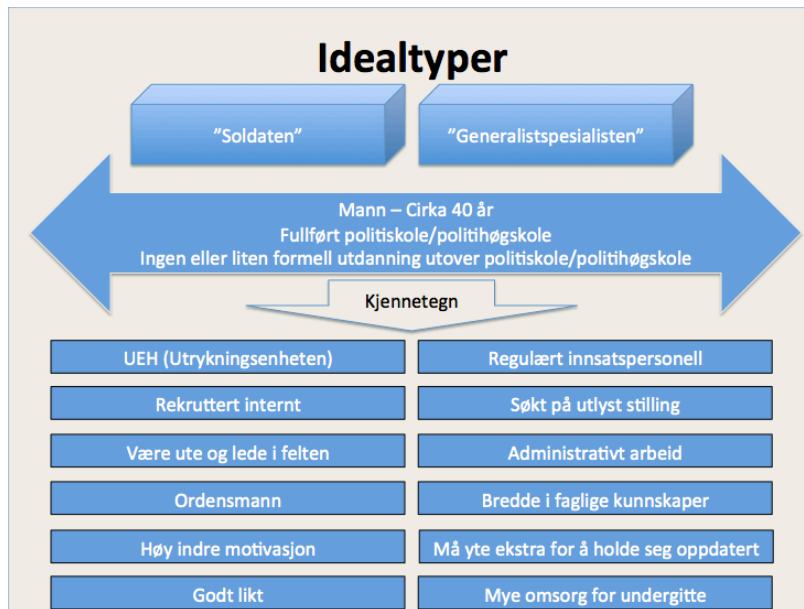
Idealtyper

"Soldaten"

"Generalistspesialisten"

Mann – Cirka 40 år
Fullført politiskole/politihøgskole
Ingen eller liten formell utdanning utover politiskole/politihøgskole

Kjennetegn

UEH (Utrykningsenheten)

Regulært innsatspersonell

Rekruttert internt

Søkt på utlyst stilling

Være ute og lede i felten

Administrativt arbeid

Ordensmann

Bredde i faglige kunnskaper

Høy indre motivasjon

Må yte ekstra for å holde seg oppdatert

Godt likt

Mye omsorg for undergitte